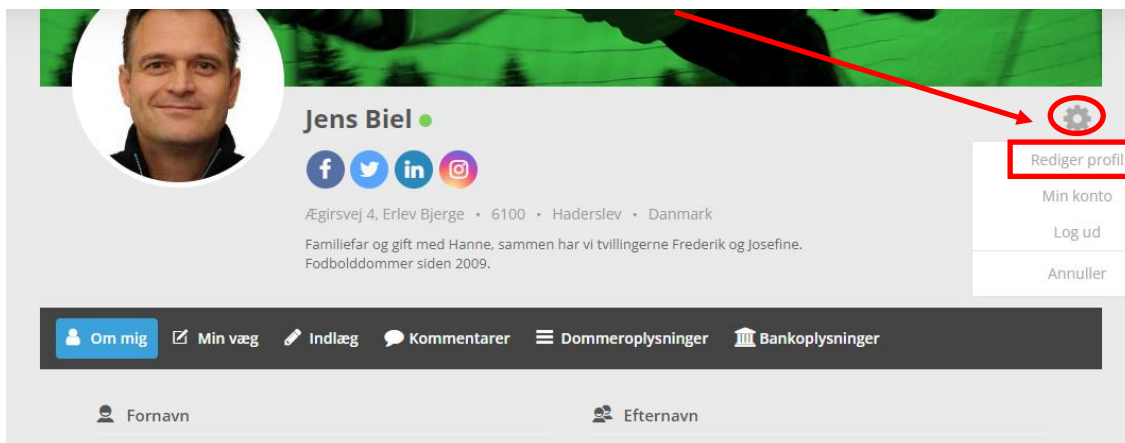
Jens Biel

Ægirsvej 4, Erlev Bjerge • 6100 • Haderslev • Danmark

Familiefar og gift med Hanne, sammen har vi tvillingerne Frederik og Josefine. Fodbolddommer siden 2009.

Rediger profil
Min konto
Log ud
Annuller

Om mig
Min væg
Indlæg
Kommentarer
Dommeroplysninger
Bankoplysninger

Fornavn
Efternavn